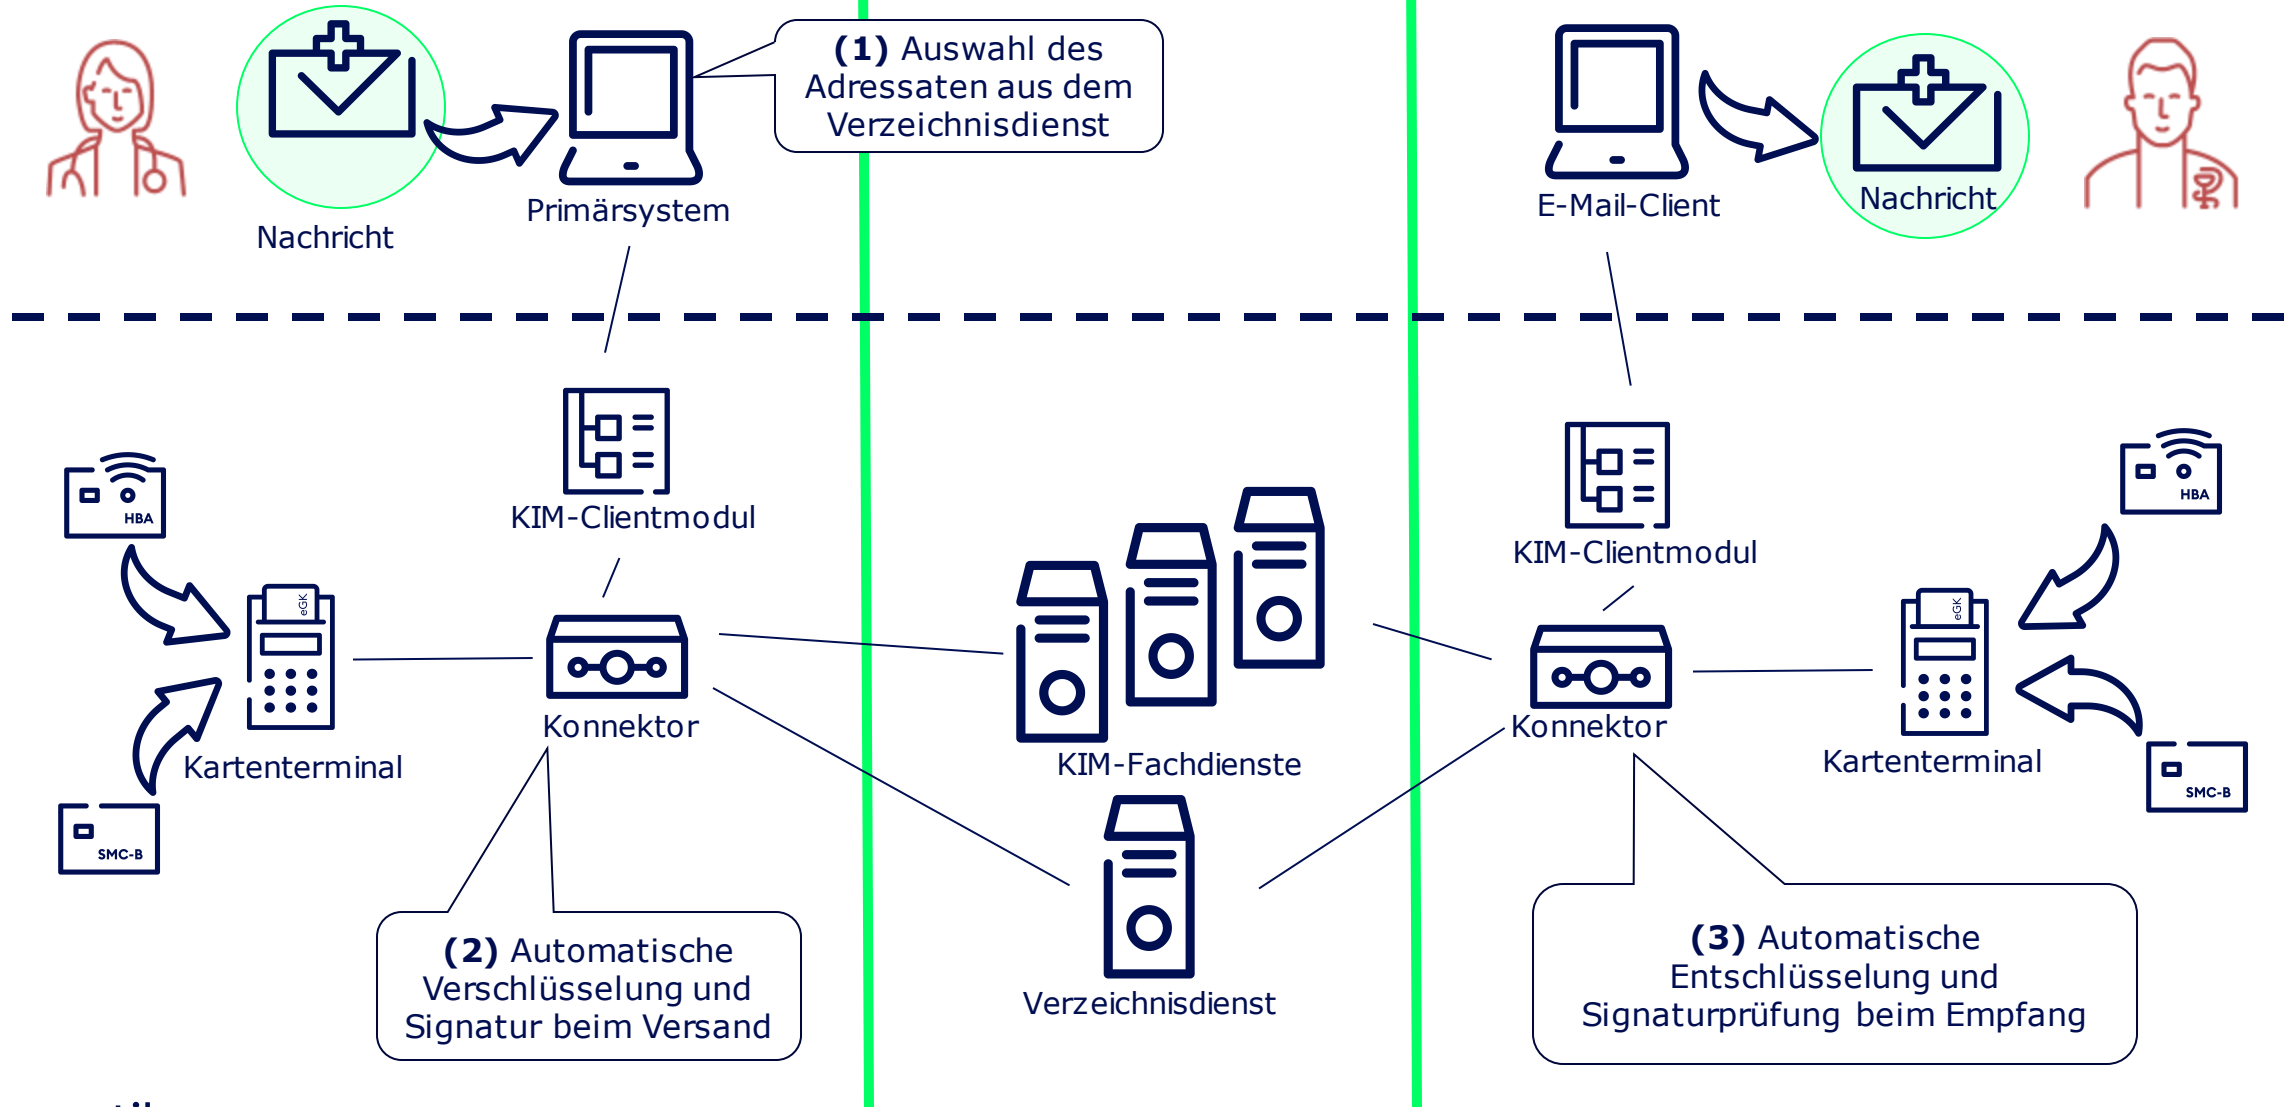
Nachricht

Primärsystem

**(1)** Auswahl des Adressaten aus dem Verzeichnisdienst

E-Mail-Client

Nachricht

HBA

eGK

Kartenterminal

SMC-B

KIM-Clientmodul

Konnektor

KIM-Fachdienste

Verzeichnisdienst

KIM-Clientmodul

Konnektor

HBA

eGK

Kartenterminal

SMC-B

**(2)** Automatische Verschlüsselung und Signatur beim Versand

**(3)** Automatische Entschlüsselung und Signaturprüfung beim Empfang